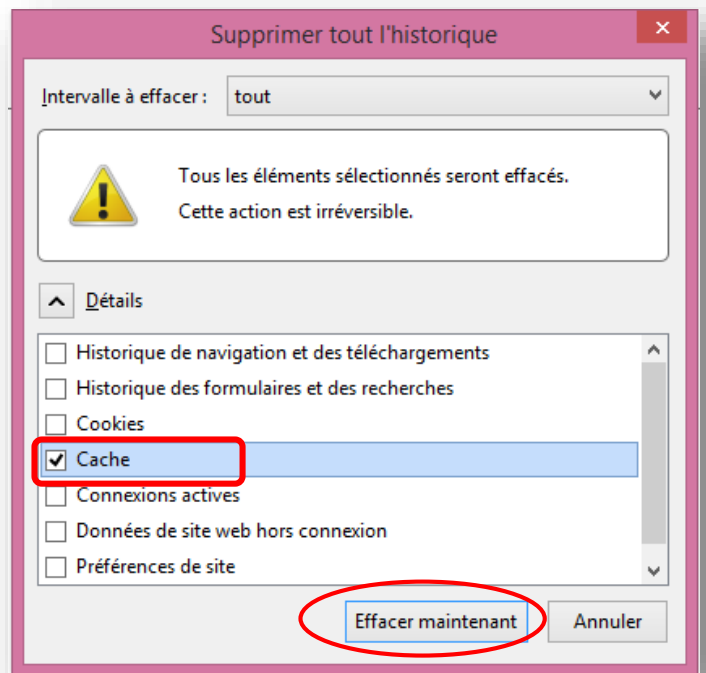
Supprimer tout l'historique

Intervalle à effacer : tout

Tous les éléments sélectionnés seront effacés.

Cette action est irréversible.

Détails

Historique de navigation et des téléchargements
Historique des formulaires et des recherches
Cookies
Cache
Connexions actives
Données de site web hors connexion
Préférences de site

Effacer maintenant
Annuler